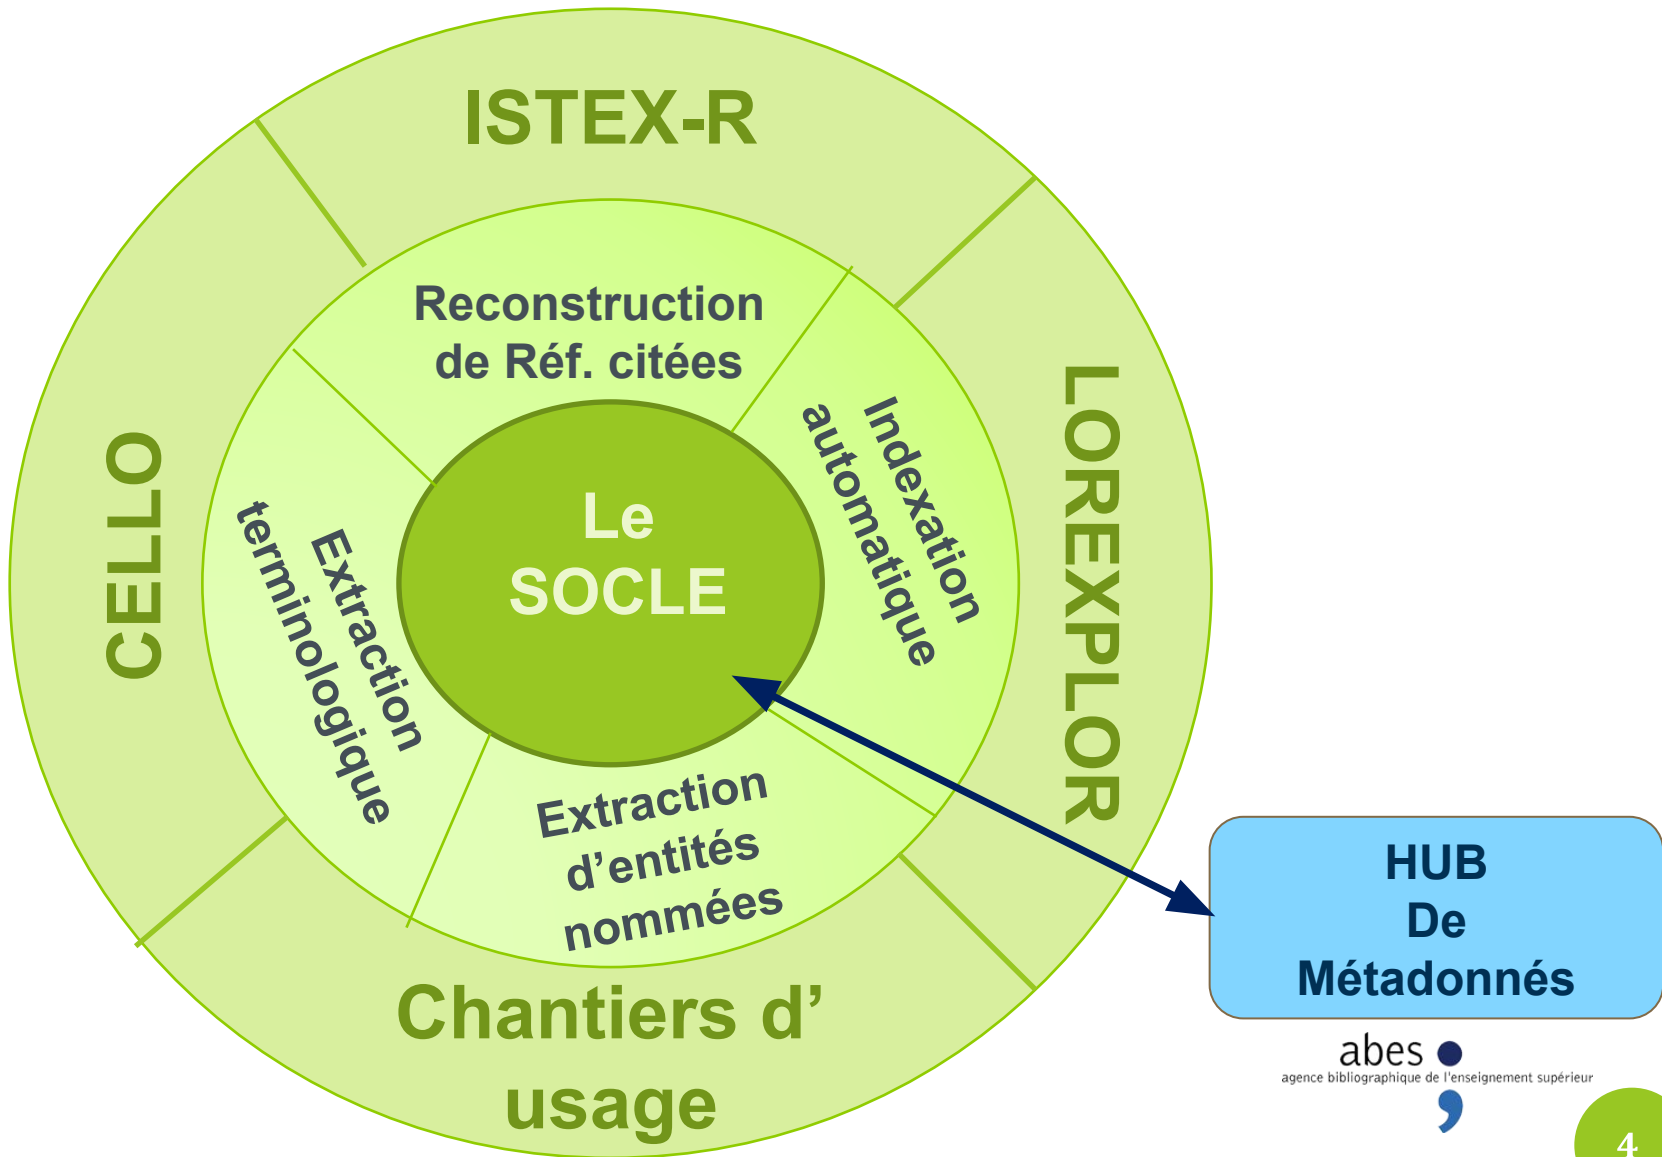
ISTEX-R

CELLO

LOREXPLOR

Chantiers d' usage

Reconstruction de Réf. citées

Indexation automatique

Extraction terminologique

Extraction d'entités nommées

Le SOCLE

HUB De Métadonnés

abes
agence bibliographique de l'enseignement supérieur

4